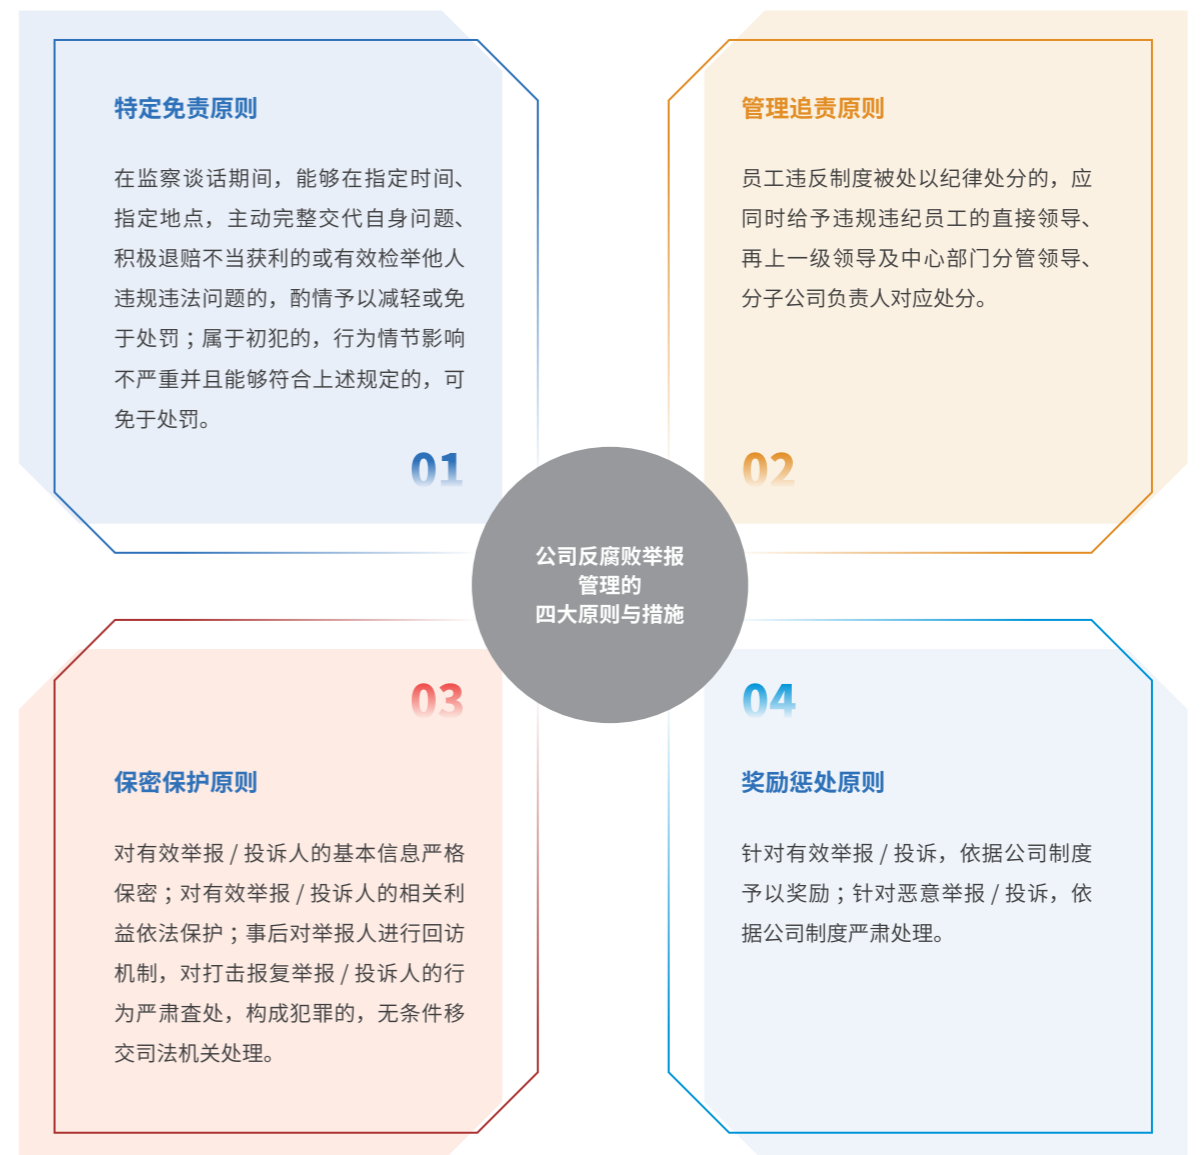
特定免责原则

在监察谈话期间，能够在指定时间、指定地点，主动完整交代自身问题、积极退赔不当获利的或有效检举他人违规违法问题的，酌情予以减轻或免于处罚；属于初犯的，行为情节影响不严重并且能够符合上述规定的，可免于处罚。

01

管理追责原则

员工违反制度被处以纪律处分的，应同时给予违规违纪员工的直接领导、再上一级领导及中心部门分管领导、分子公司负责人对应处分。

02

公司反腐败举报管理的四大原则与措施

03

保密保护原则

对有效举报 / 投诉人的基本信息严格保密；对有效举报 / 投诉人的相关利益依法保护；事后对举报人进行回访机制，对打击报复举报 / 投诉人的行为严肃查处，构成犯罪的，无条件移交司法机关处理。

04

奖励惩处原则

针对有效举报 / 投诉，依据公司制度予以奖励；针对恶意举报 / 投诉，依据公司制度严肃处理。